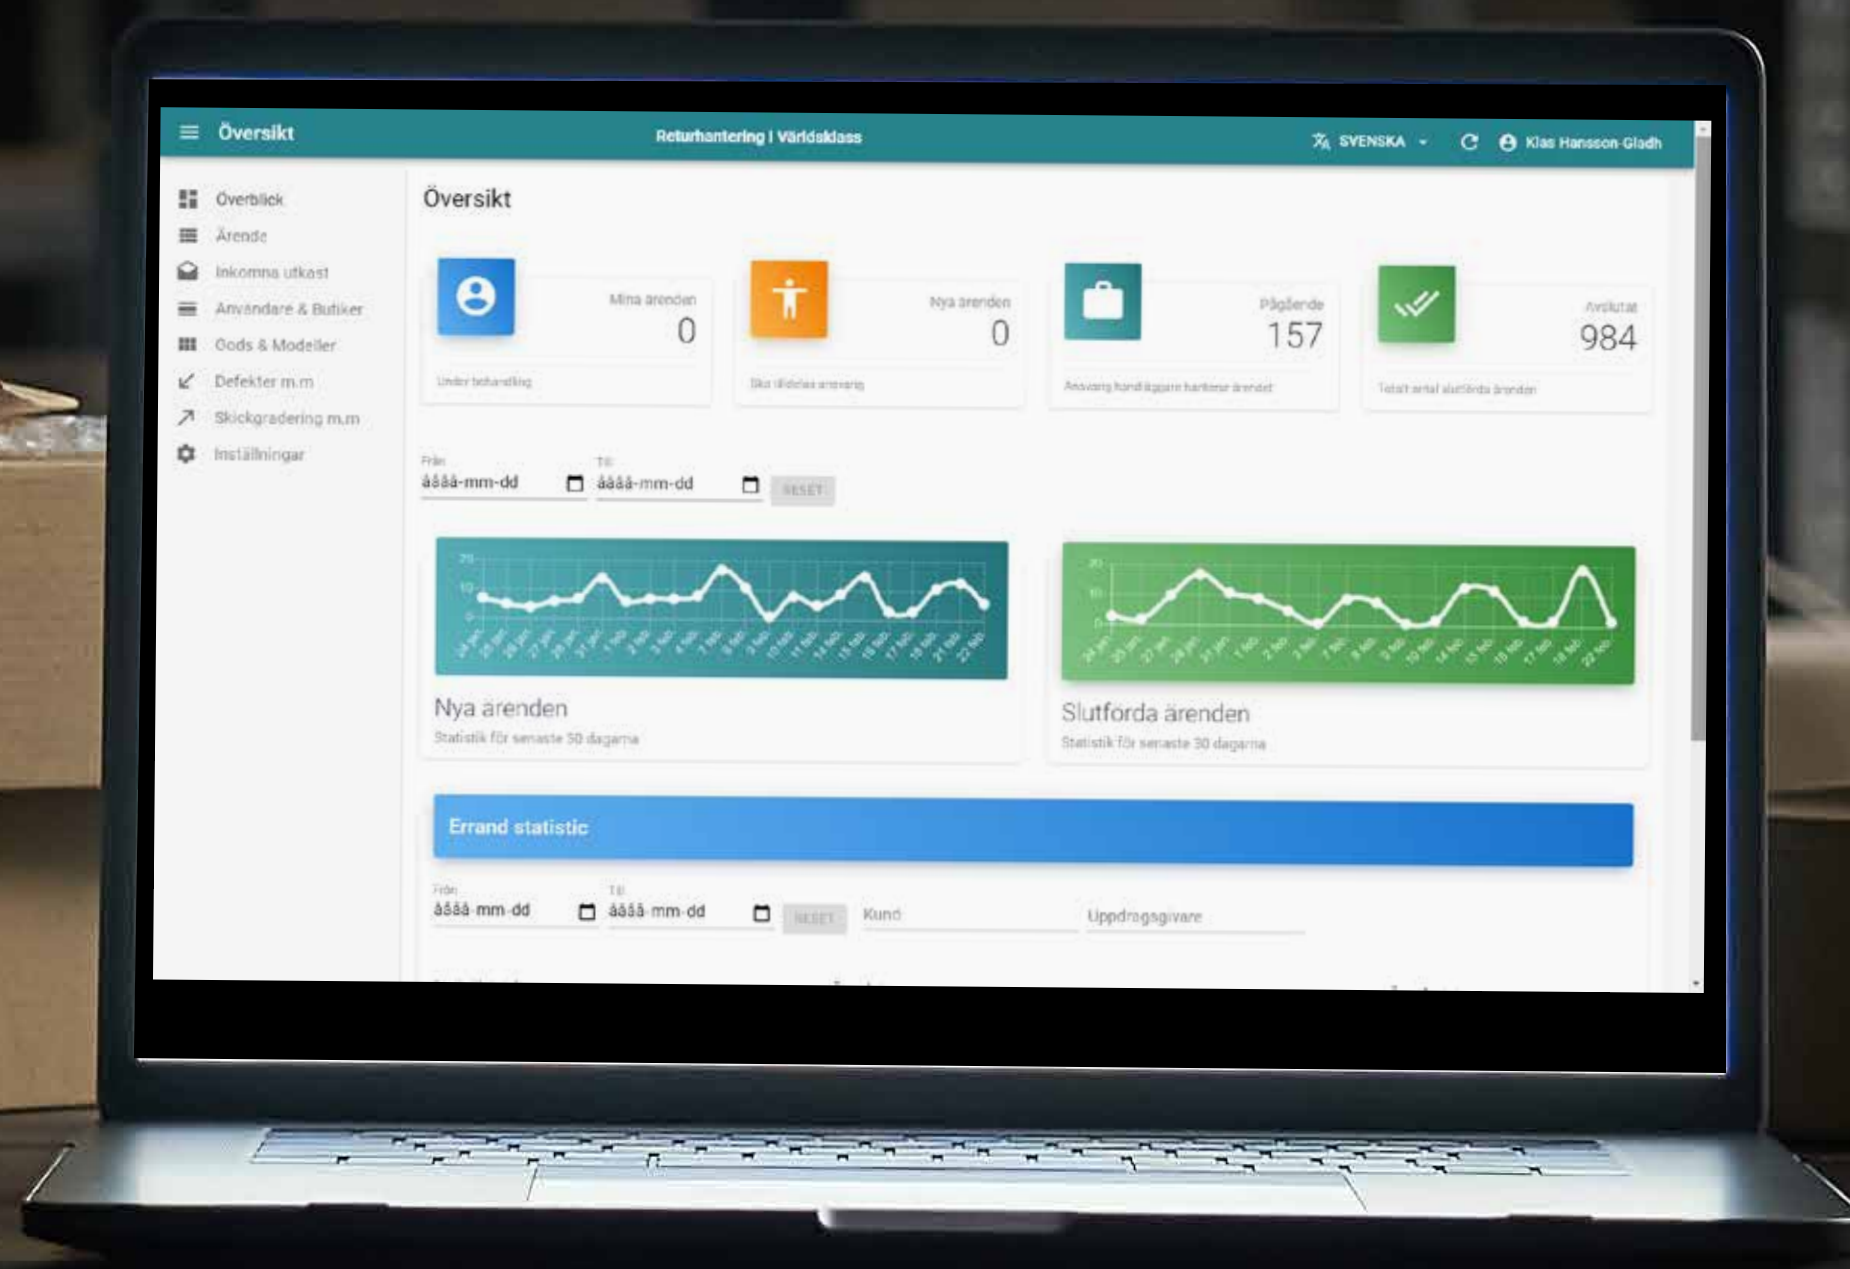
Översikt

Returhantering I Världsklass

SVENSKA

Klas Hansson-Gladh

Överblick
Ärende
Inkomna utkast
Användare & Butiker
Gods & Modeller
Defekter m.m
Skickgradering m.m
Inställningar

Översikt

Mina ärenden
0
Under behandling

Nya ärenden
0
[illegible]

Pågående
157
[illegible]

Avslutat
984
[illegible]

Från
åååå-mm-dd
Till
åååå-mm-dd
RESET

Nya ärenden
Statistik för senaste 30 dagarna

Slutförda ärenden
Statistik för senaste 30 dagarna

Errand statistic

Från
åååå-mm-dd
Till
åååå-mm-dd
RESET
Kund
Uppdragsgivare